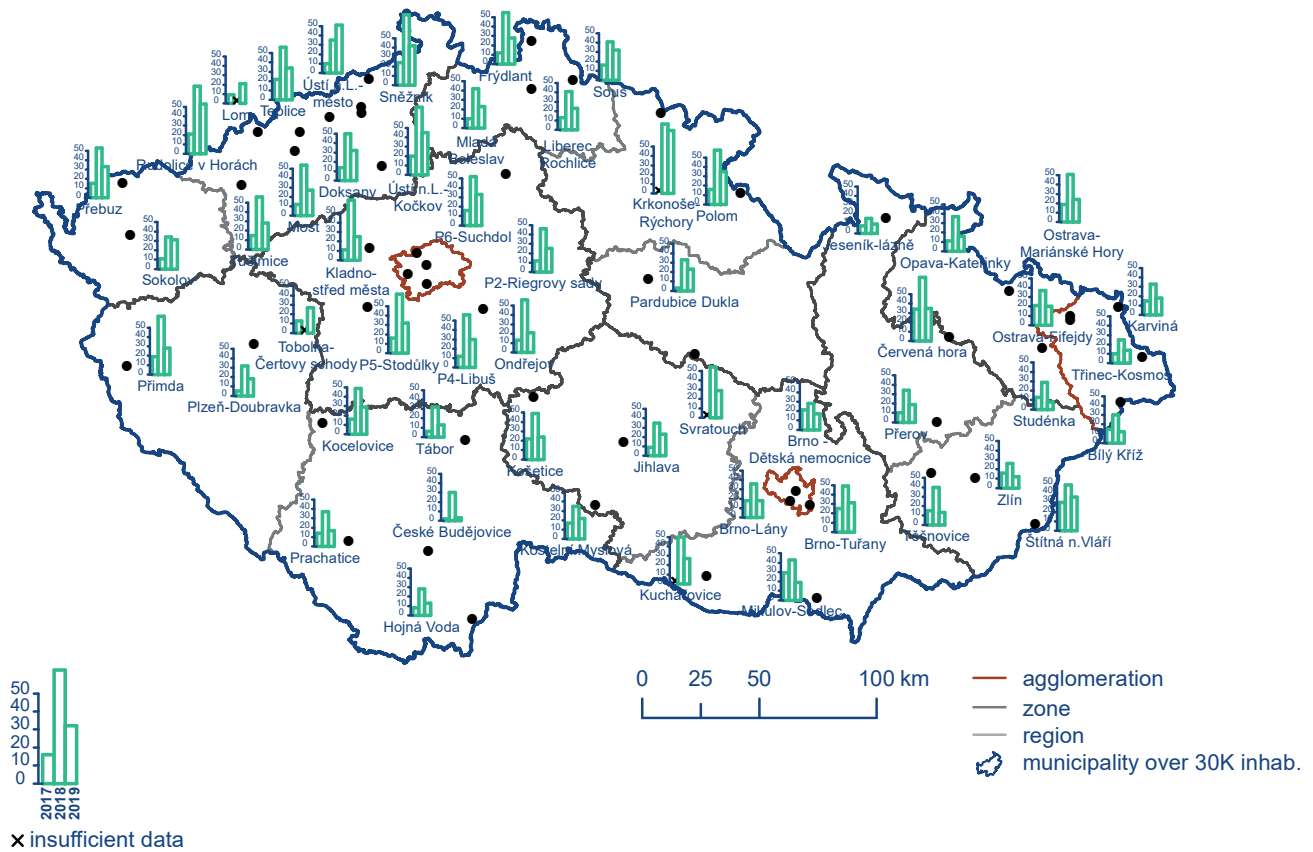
Lom
Teplice
Ústí n.L.-město
Sněžník
Frýdlant
Souš
Rudolice v Horách
Mladá Boleslav
Liberec Rochlice
Krkonoše-Rýchory
Polom
Přebuz
Doksany
Ústí n.L.-Kočkov
Most
Sokolov
Tušimice
P6-Suchdol
Kladno-střed města
P2-Riegrovy sady
Pardubice Dukla
Jeseník-lázně
Opava-Kateřinky
Ostrava-Mariánské Hory
Karviná
Ostrava-Fifejdy
Třinec-Kosmos
Tobolka-Čertovy schody
P5-Stodůlky
P4-Libuš
Ondřejov
Přimda
Plzeň-Doubravka
Červená hora
Přerov
Studénka
Bílý Kříž
Kocelovice
Tábor
Svratouch
Brno-Dětská nemocnice
Košetice
Jihlava
Zlín
Štítná n.Vláří
Brno-Lány
Brno-Tuřany
Těšnovice
České Budějovice
Kostelní Myslová
Prachatice
Kuchařovice
Mikulov-Sedlec
Hojná Voda
0 25 50 100 km
agglomeration
zone
region
municipality over 30K inhab.
50
40
30
20
10
0
2017
2018
2019
× insufficient data